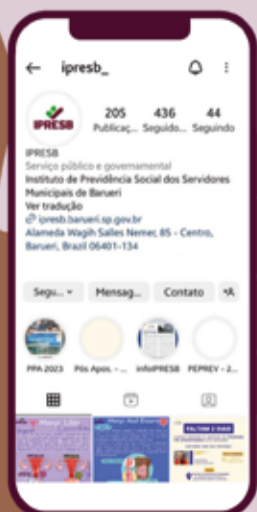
← ipresb_

IPRESB

205 Publicaç...
436 Seguido...
44 Seguindo

IPRESB
Serviço público e governamental
Instituto de Previdência Social dos Servidores Municipais de Barueri
Ver tradução
ipresb.barueri.sp.gov.br
Alameda Wagih Salles Nemer, 85 - Centro, Barueri, Brazil 06401-134

Segu... ⌄
Mensag...
Contato

PPA 2023
Pós Apos. -...
infoIPRESB
PEPREV - 2...

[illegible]
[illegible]
FALTAM 2 DIAS